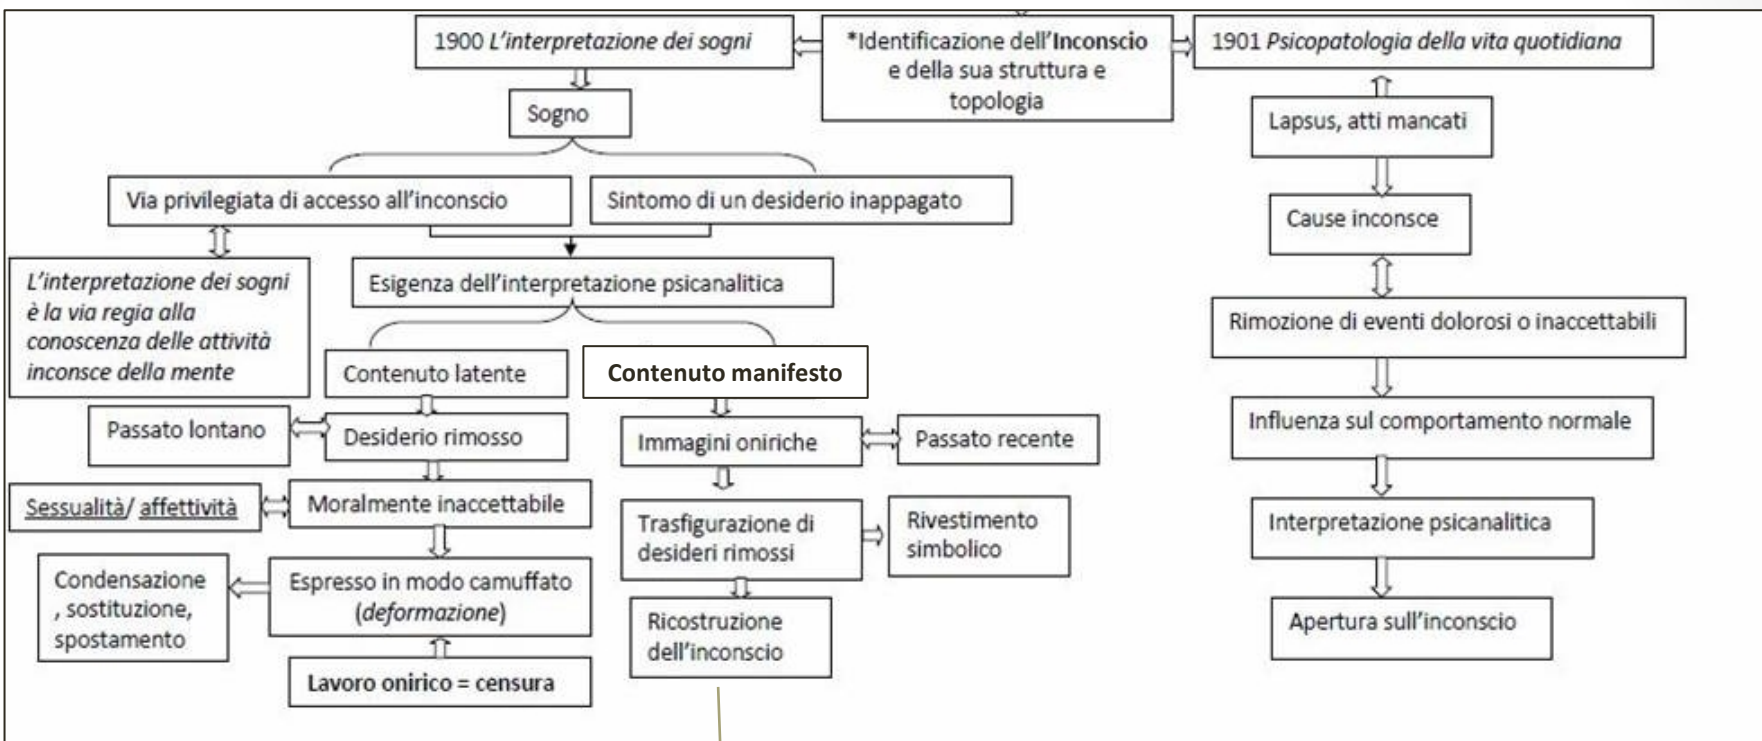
1900 *L'interpretazione dei sogni*

\*Identificazione dell'**Inconscio** e della sua struttura e topologia

1901 *Psicopatologia della vita quotidiana*

Sogno

Via privilegiata di accesso all'inconscio

Sintomo di un desiderio inappagato

*L'interpretazione dei sogni è la via regia alla conoscenza delle attività inconsce della mente*

Esigenza dell'interpretazione psicanalitica

Contenuto latente

**Contenuto manifesto**

Passato lontano

Desiderio rimosso

Immagini oniriche

Passato recente

Sessualità/ affettività

Moralmente inaccettabile

Trasfigurazione di desideri rimossi

Rivestimento simbolico

Condensazione , sostituzione, spostamento

Espresso in modo camuffato (*deformazione*)

Ricostruzione dell'inconscio

**Lavoro onirico = censura**

Lapsus, atti mancati

Cause inconsce

Rimozione di eventi dolorosi o inaccettabili

Influenza sul comportamento normale

Interpretazione psicanalitica

Apertura sull'inconscio